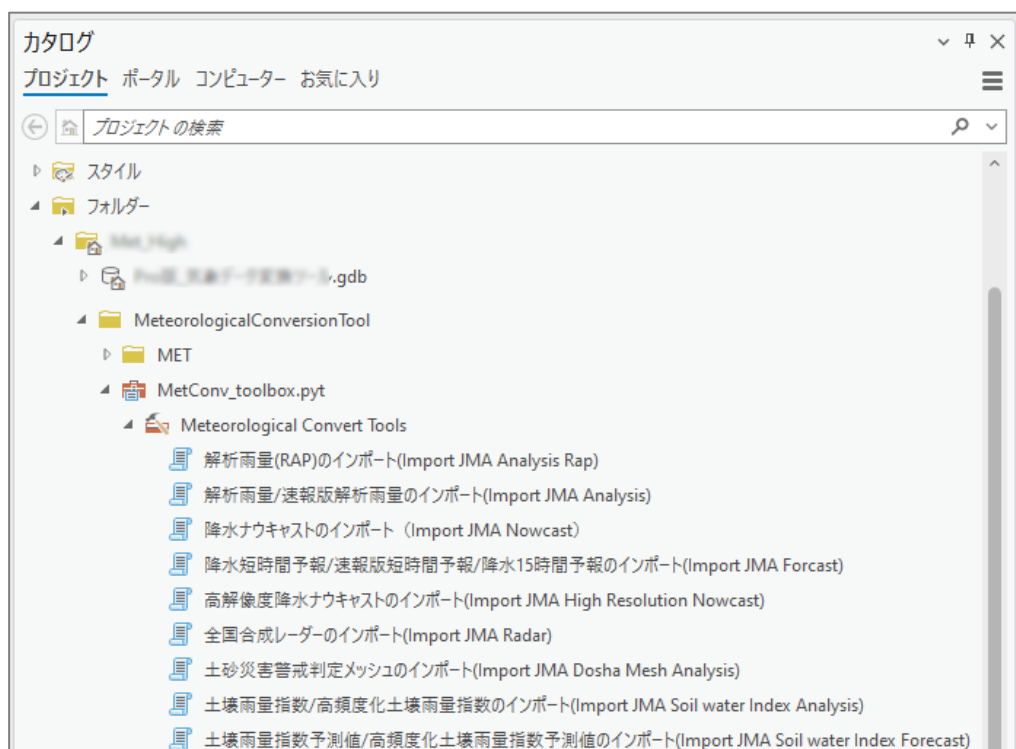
カタログ

プロジェクト ポータル コンピューター お気に入り

プロジェクト の検索

スタイル

フォルダー

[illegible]

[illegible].gdb

MeteorologicalConversionTool

MET

MetConv_toolbox.pyt

Meteorological Convert Tools

解析雨量(RAP)のインポート(Import JMA Analysis Rap)

解析雨量/速報版解析雨量のインポート(Import JMA Analysis)

降水ナウキャストのインポート（Import JMA Nowcast）

降水短時間予報/速報版短時間予報/降水15時間予報のインポート(Import JMA Forcast)

高解像度降水ナウキャストのインポート(Import JMA High Resolution Nowcast)

全国合成レーダーのインポート(Import JMA Radar)

土砂災害警戒判定メッシュのインポート(Import JMA Dosha Mesh Analysis)

土壌雨量指数/高頻度化土壌雨量指数のインポート(Import JMA Soil water Index Analysis)

土壌雨量指数予測値/高頻度化土壌雨量指数予測値のインポート(Import JMA Soil water Index Forecast)